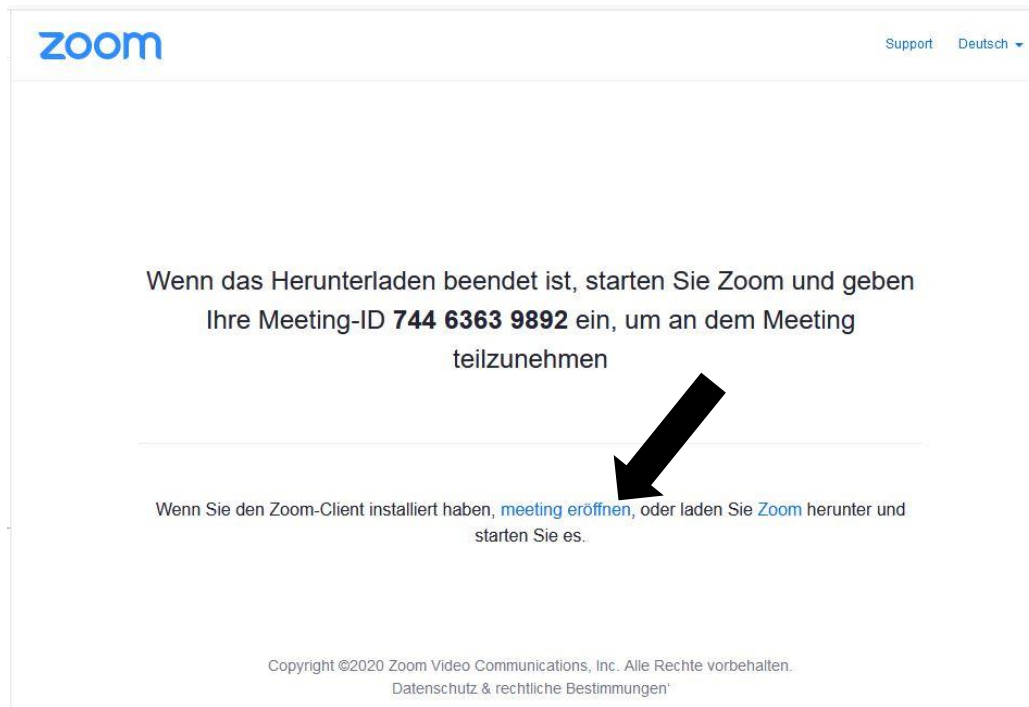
zoom

Support Deutsch

Wenn das Herunterladen beendet ist, starten Sie Zoom und geben Ihre Meeting-ID **744 6363 9892** ein, um an dem Meeting teilzunehmen

Wenn Sie den Zoom-Client installiert haben, meeting eröffnen, oder laden Sie Zoom herunter und starten Sie es.

Copyright ©2020 Zoom Video Communications, Inc. Alle Rechte vorbehalten.
Datenschutz & rechtliche Bestimmungen